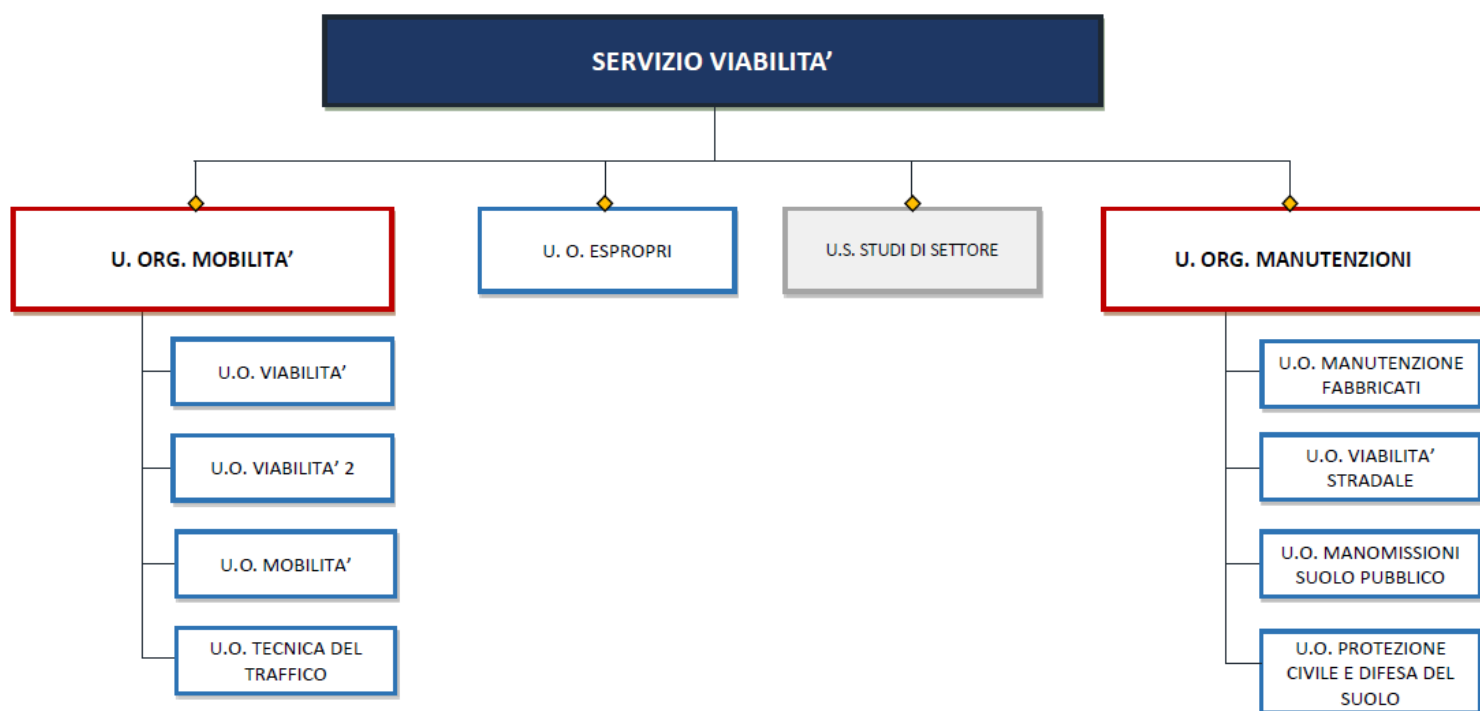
SERVIZIO VIABILITA’

U. ORG. MOBILITA’

U. O. ESPROPRI

U.S. STUDI DI SETTORE

U. ORG. MANUTENZIONI

U.O. VIABILITA’

U.O. VIABILITA’ 2

U.O. MOBILITA’

U.O. TECNICA DEL TRAFFICO

U.O. MANUTENZIONE FABBRICATI

U.O. VIABILITA’ STRADALE

U.O. MANOMISSIONI SUOLO PUBBLICO

U.O. PROTEZIONE CIVILE E DIFESA DEL SUOLO